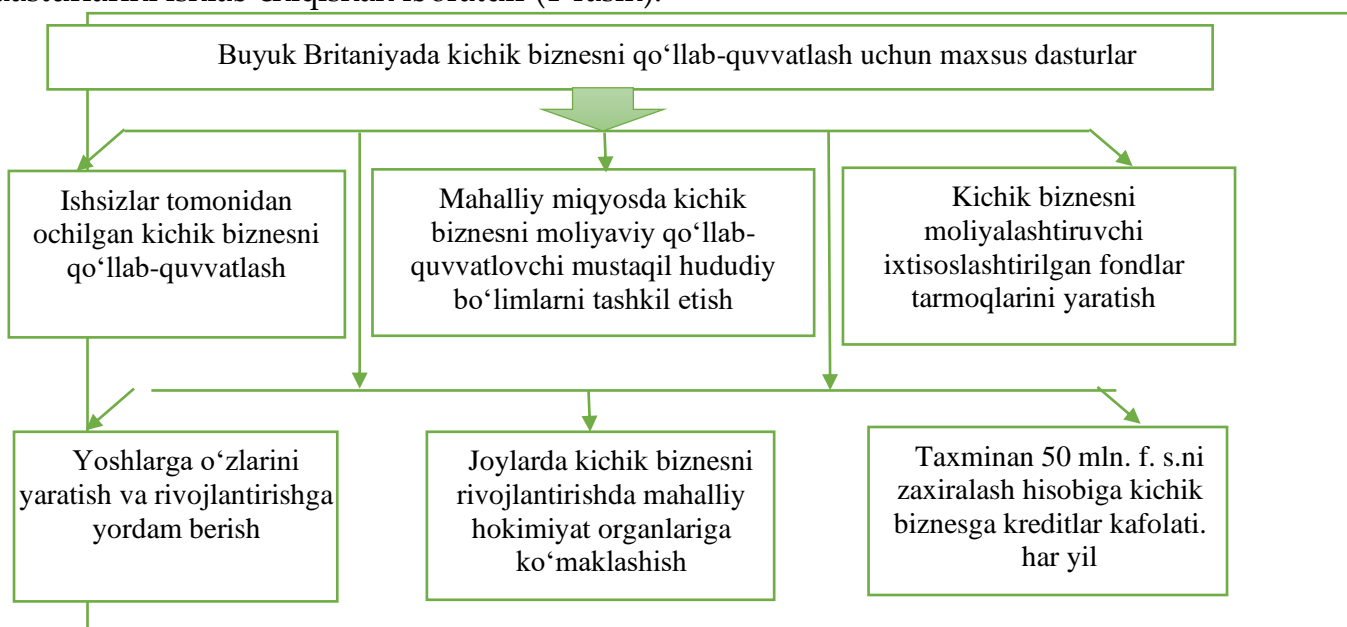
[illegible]

Buyuk Britaniyada kichik biznesni qo‘llab-quvvatlash uchun maxsus dasturlar

Ishsizlar tomonidan ochilgan kichik biznesni qo‘llab-quvvatlash

Mahalliy miqyosda kichik biznesni moliyaviy qo‘llab-quvvatlovchi mustaqil hududiy bo‘limlarni tashkil etish

Kichik biznesni moliyalashtiruvchi ixtisoslashtirilgan fondlar tarmoqlarini yaratish

Yoshlarga o‘zlarini yaratish va rivojlantirishga yordam berish

Joylarda kichik biznesni rivojlantirishda mahalliy hokimiyat organlariga ko‘maklashish

Taxminan 50 mln. f. s.ni zaxiralash hisobiga kichik biznesga kreditlar kafolati. har yil